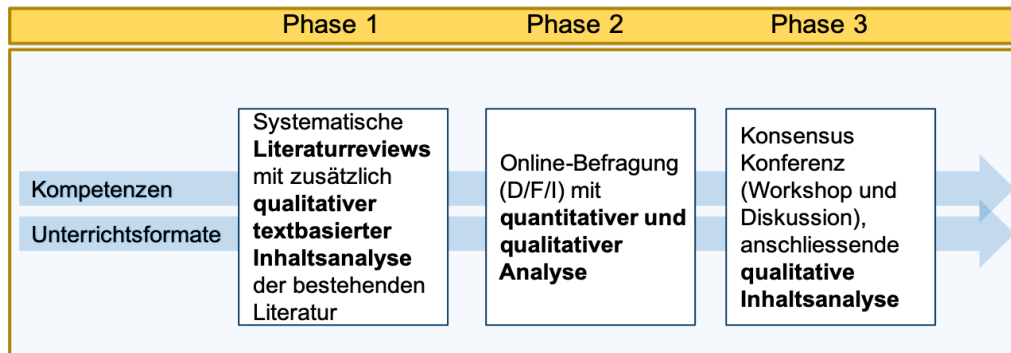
Phase 1
Phase 2
Phase 3

Kompetenzen

Unterrichtsformate

Systematische **Literaturreviews** mit zusätzlich **qualitativer textbasierter Inhaltsanalyse** der bestehenden Literatur

Online-Befragung (D/F/I) mit **quantitativer und qualitativer Analyse**

Konsensus Konferenz (Workshop und Diskussion), anschliessende **qualitative Inhaltsanalyse**